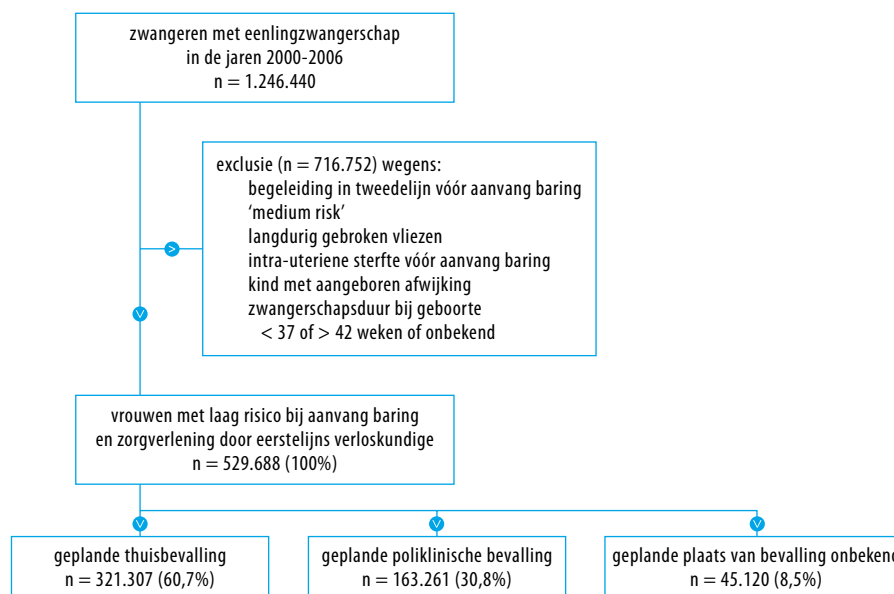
zwangeren met eenlingzwangerschap
in de jaren 2000-2006
n = 1.246.440

exclusie (n = 716.752) wegens:
begeleiding in tweedelijn vóór aanvang baring
'medium risk'
langdurig gebroken vliezen
intra-uteriene sterfte vóór aanvang baring
kind met aangeboren afwijking
zwangerschapsduur bij geboorte
< 37 of > 42 weken of onbekend

vrouwen met laag risico bij aanvang baring
en zorgverlening door eerstelijns verloskundige
n = 529.688 (100%)

geplande thuisbevalling
n = 321.307 (60,7%)

geplande poliklinische bevalling
n = 163.261 (30,8%)

geplande plaats van bevalling onbekend
n = 45.120 (8,5%)